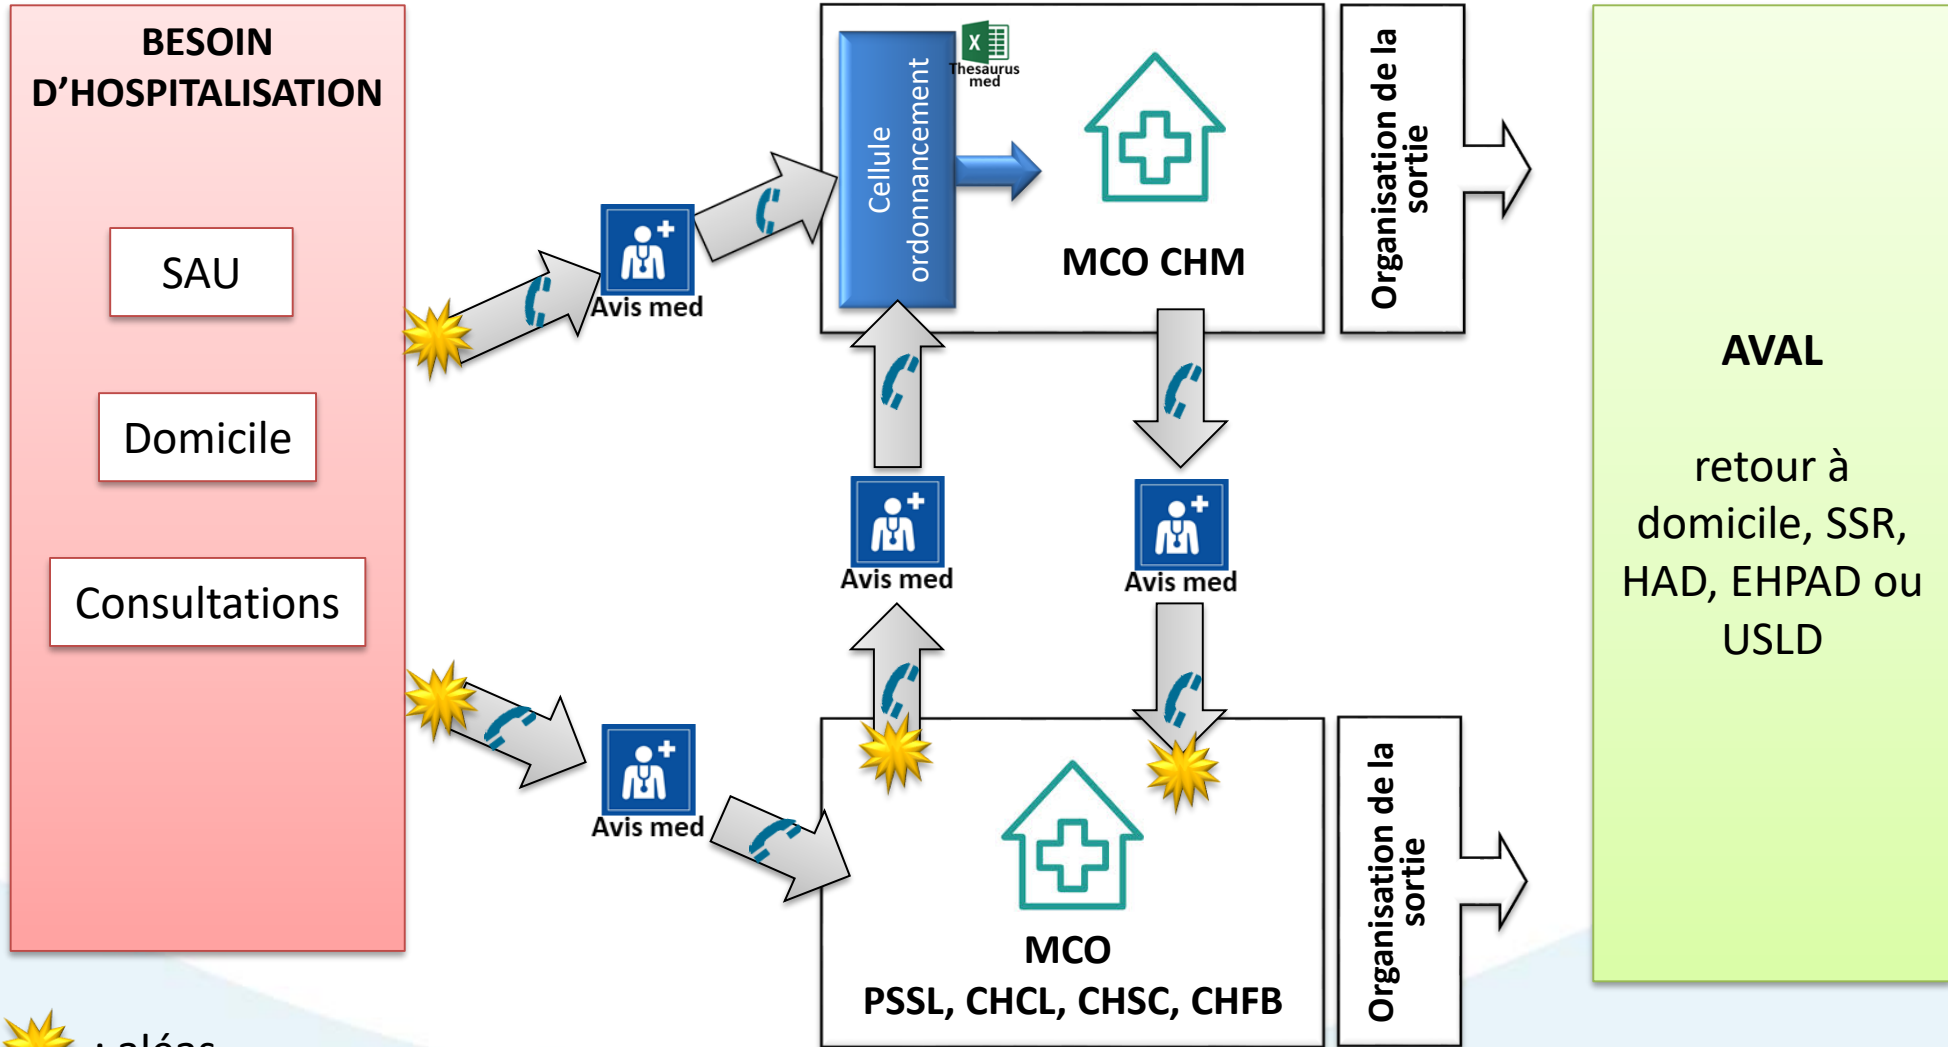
BESOIN D'HOSPITALISATION

SAU

Domicile

Consultations

Avis med

Cellule ordonnancement

Thesaurus med

MCO CHM

Organisation de la sortie

Avis med

Avis med

Avis med

MCO
PSSL, CHCL, CHSC, CHFB

Organisation de la sortie

AVAL

retour à domicile, SSR, HAD, EHPAD ou USLD

: aléas